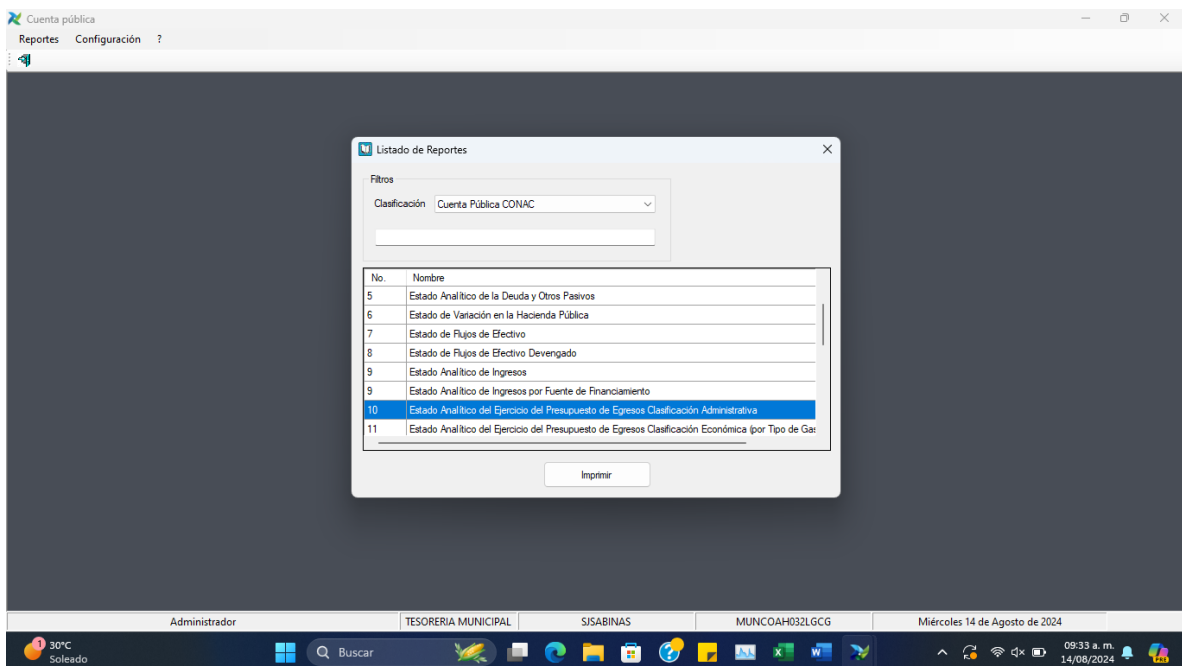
Cuenta pública

Reportes Configuración ?

Listado de Reportes

Filtros

Clasificación Cuenta Pública CONAC

| No. | Nombre |
|---|---|
| 5 | Estado Analítico de la Deuda y Otros Pasivos |
| 6 | Estado de Variación en la Hacienda Pública |
| 7 | Estado de Flujos de Efectivo |
| 8 | Estado de Flujos de Efectivo Devengado |
| 9 | Estado Analítico de Ingresos |
| 9 | Estado Analítico de Ingresos por Fuente de Financiamiento |
| 10 | Estado Analítico del Ejercicio del Presupuesto de Egresos Clasificación Administrativa |
| 11 | Estado Analítico del Ejercicio del Presupuesto de Egresos Clasificación Económica (por Tipo de Gas |

Imprimir

Administrador | TESORERIA MUNICIPAL | SJSABINAS | MUNCOAH032LGCG | Miércoles 14 de Agosto de 2024

1 30°C Soleado

Buscar

09:33 a. m. 14/08/2024